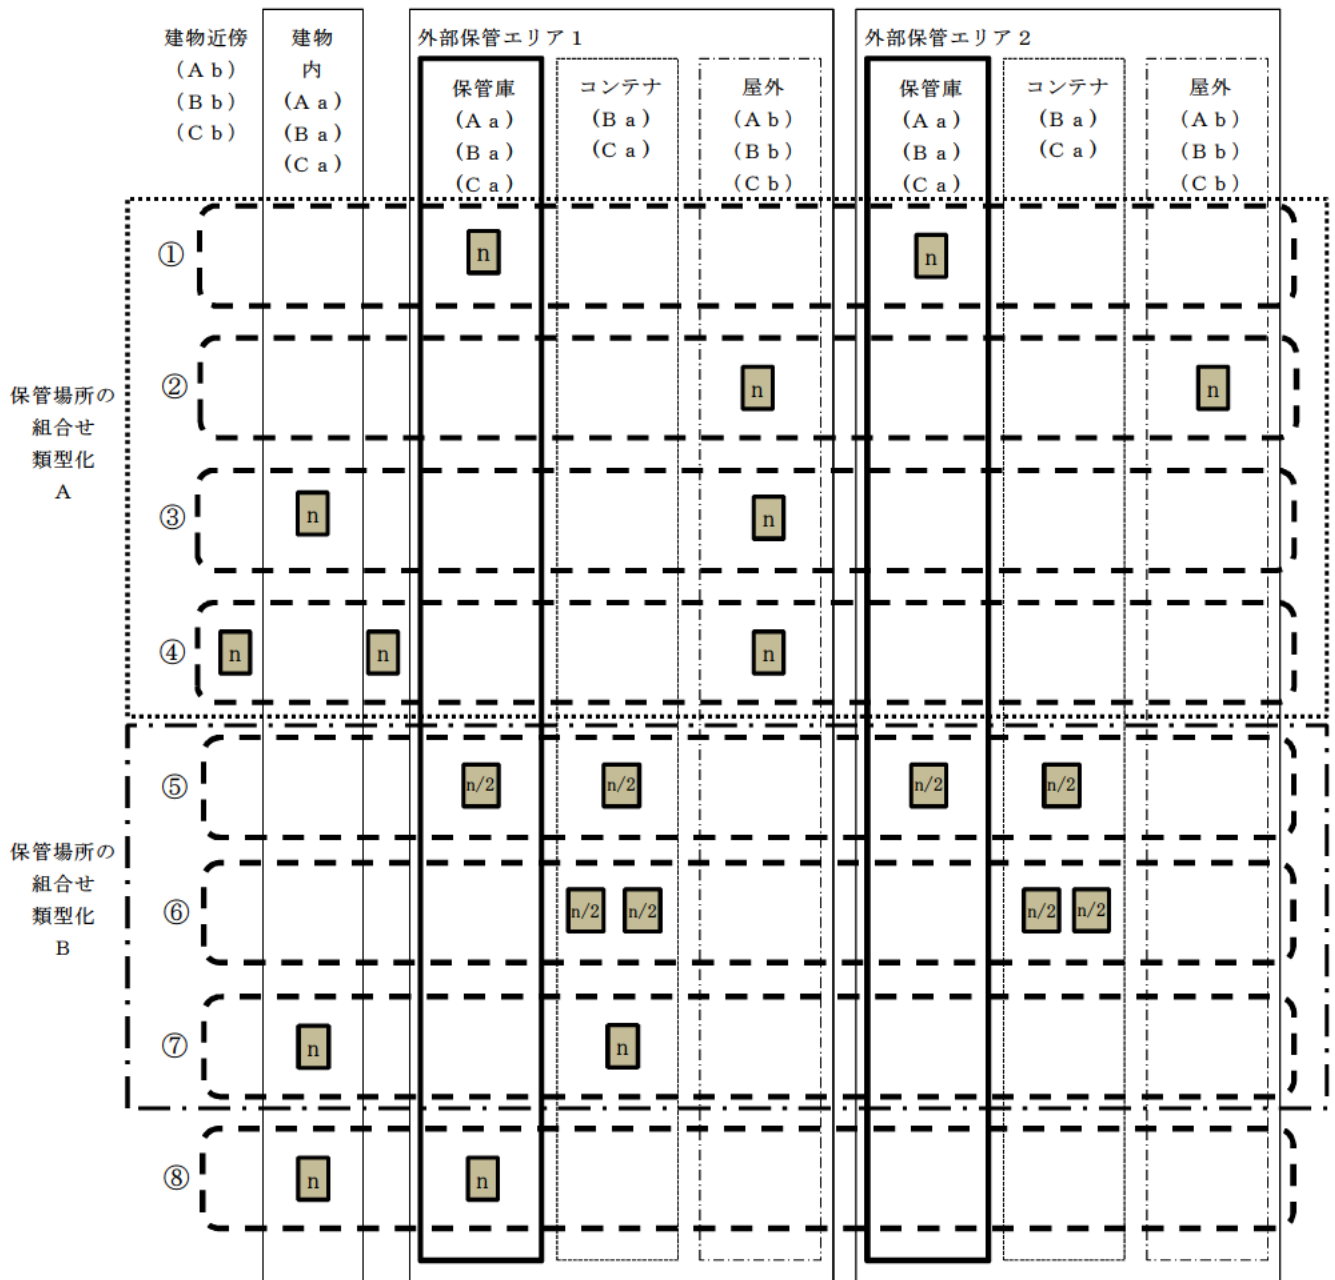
| | 建物近傍 (Ab) (Bb) (Cb) | 建物内 (Aa) (Ba) (Ca) | | 外部保管エリア1 保管庫 (Aa) (Ba) (Ca) | コンテナ (Ba) (Ca) | 屋外 (Ab) (Bb) (Cb) | 外部保管エリア2 保管庫 (Aa) (Ba) (Ca) | コンテナ (Ba) (Ca) | 屋外 (Ab) (Bb) (Cb) |
|---|---|---|---|---|---|---|---|---|---|
| ① | | | | n | | | n | | |
| ② | | | | | | n | | | n |
| ③ | | n | | | | n | | | |
| ④ | n | | n | | | n | | | |
| ⑤ | | | | n/2 | n/2 | | n/2 | n/2 | |
| ⑥ | | | | | n/2 n/2 | | | n/2 n/2 | |
| ⑦ | | n | | | n | | | | |
| ⑧ | | n | | n | | | | | |

保管場所の組合せ類型化A

保管場所の組合せ類型化B